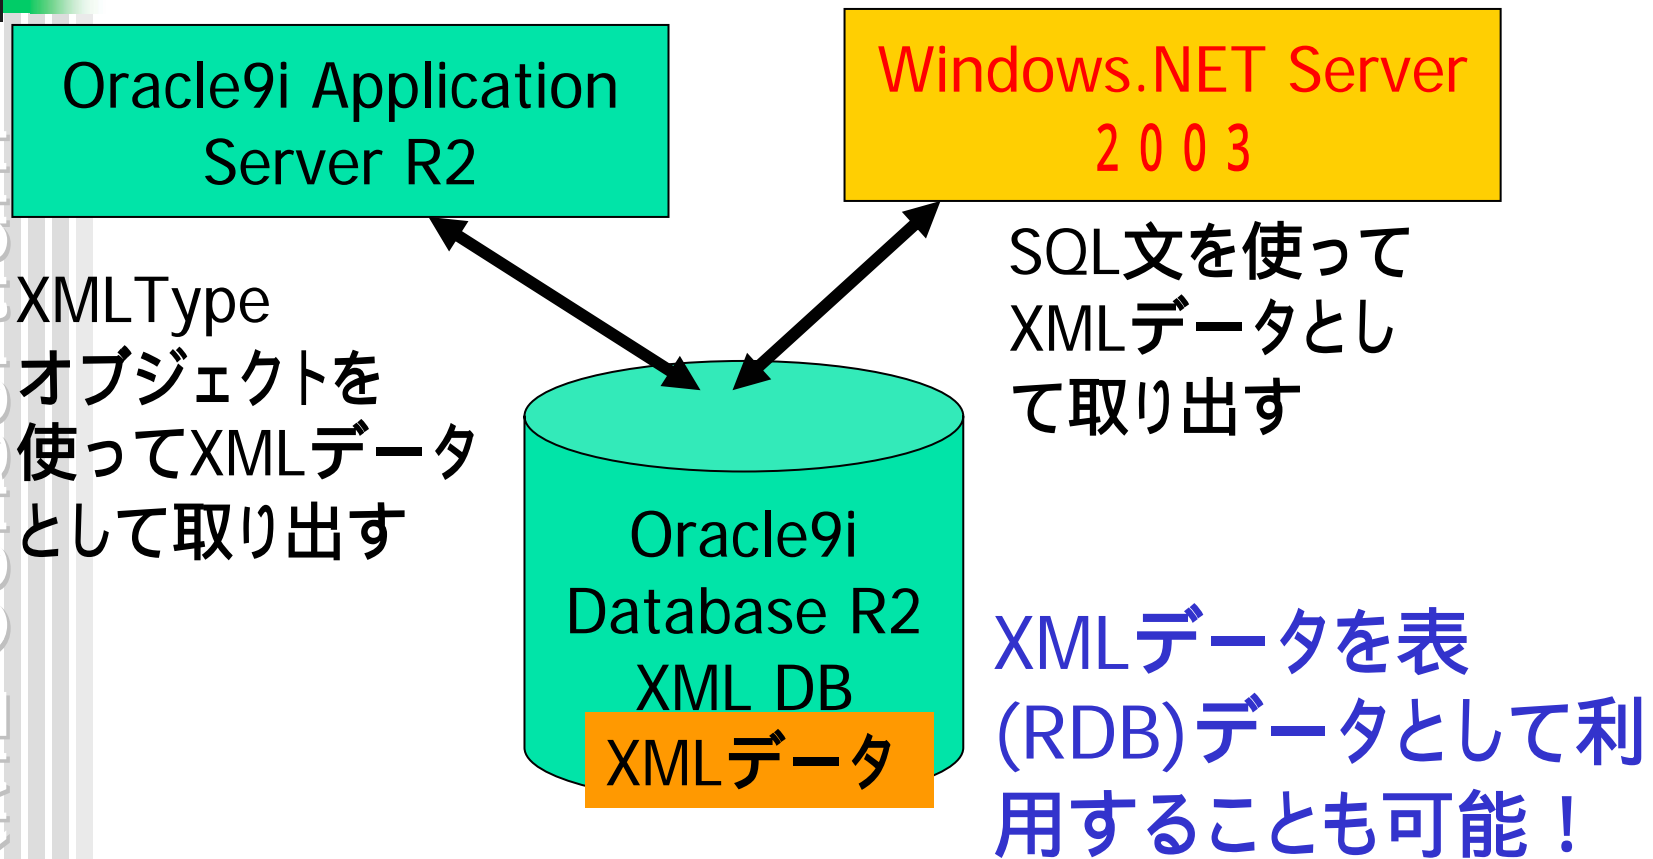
Oracle9i Application Server R2

Windows.NET Server ２００３

XMLType オブジェクトを使ってXMLデータとして取り出す

SQL文を使ってXMLデータとして取り出す

Oracle9i Database R2 XML DB

XMLデータ

XMLデータを表(RDB)データとして利用することも可能！